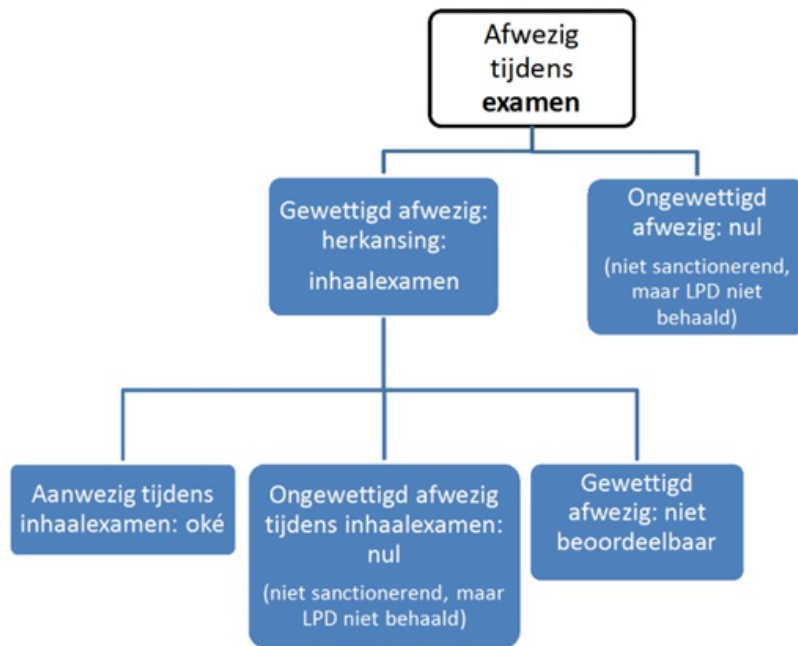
Afwezig tijdens **examen**

Gewettigd afwezig: herkansing: inhaalexamen

Ongewettigd afwezig: nul

(niet sanctionerend, maar LPD niet behaald)

Aanwezig tijdens inhaalexamen: oké

Ongewettigd afwezig tijdens inhaalexamen: nul

(niet sanctionerend, maar LPD niet behaald)

Gewettigd afwezig: niet beoordeelbaar